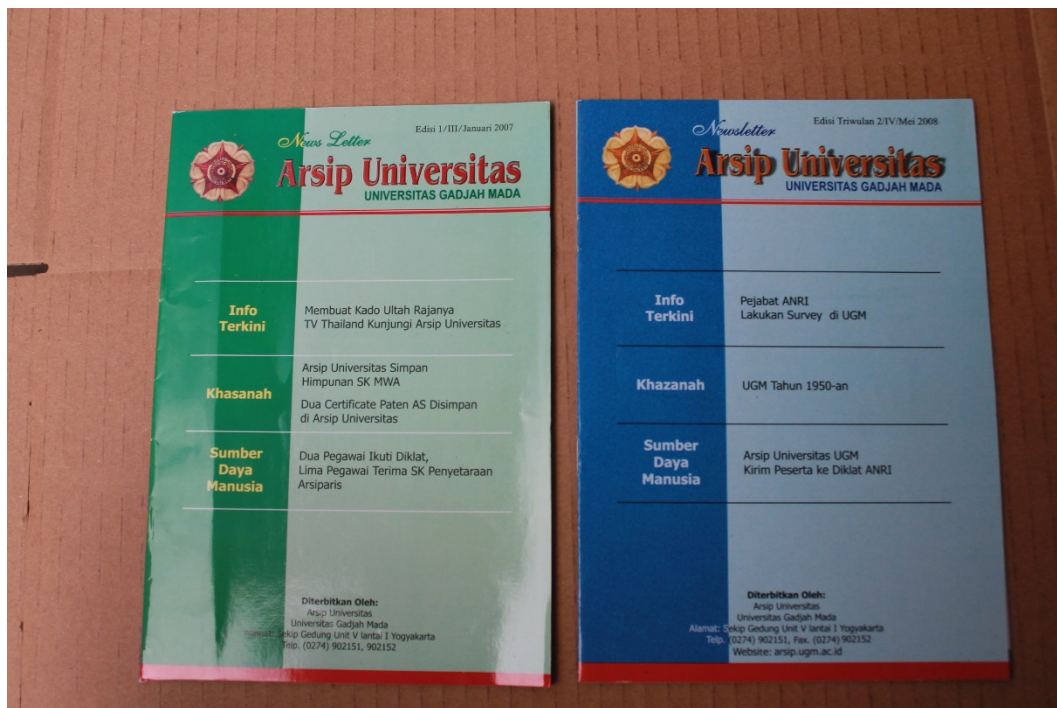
News Letter
Edisi 1/III/Januari 2007
Arsip Universitas
UNIVERSITAS GADJAH MADA

Info Terkini
Membuat Kado Ultah Rajanya TV Thailand Kunjungi Arsip Universitas

Khasanah
Arsip Universitas Simpan Himpunan SK MWA
Dua Certificate Paten AS Disimpan di Arsip Universitas

Sumber Daya Manusia
Dua Pegawai Ikuti Diklat, Lima Pegawai Terima SK Penyetaraan Arsiparis

Diterbitkan Oleh:
Arsip Universitas
Universitas Gadjah Mada
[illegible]: Sekip Gedung Unit V lantai I Yogyakarta
Telp. (0274) 902151, 902152

Newsletter
Edisi Triwulan 2/IV/Mei 2008
Arsip Universitas
UNIVERSITAS GADJAH MADA

Info Terkini
Pejabat ANRI Lakukan Survey di UGM

Khazanah
UGM Tahun 1950-an

Sumber Daya Manusia
Arsip Universitas UGM Kirim Peserta ke Diklat ANRI

Diterbitkan Oleh:
Arsip Universitas
Universitas Gadjah Mada
Alamat: Sekip Gedung Unit V lantai I Yogyakarta
Telp. (0274) 902151, Fax. (0274) 902152
Website: arsip.ugm.ac.id